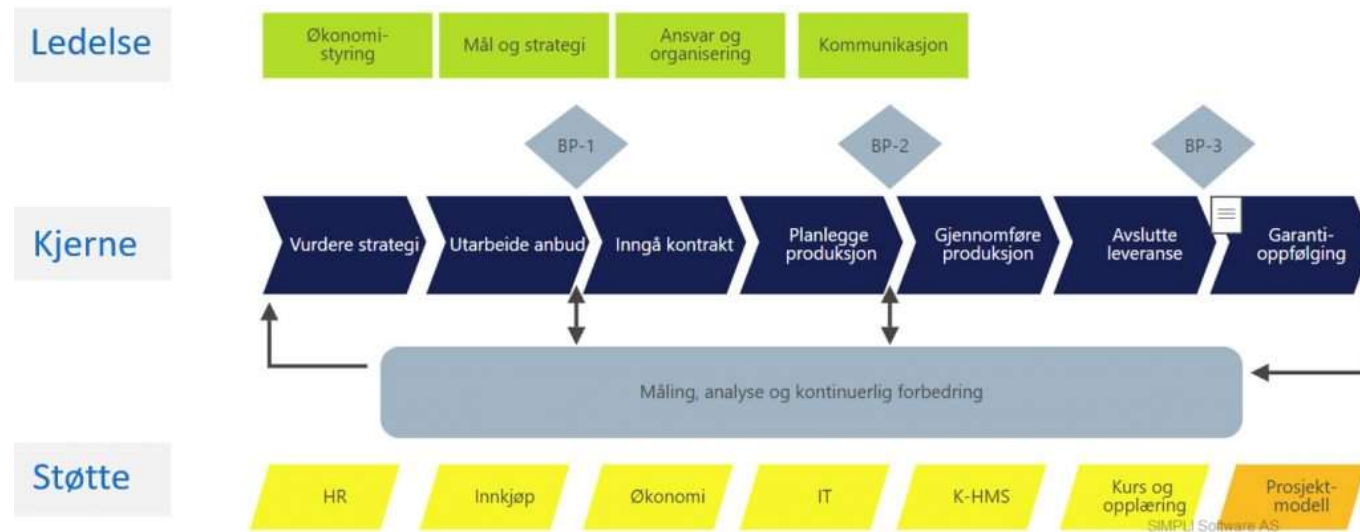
Ledelse

Økonomistyring

Mål og strategi

Ansvar og organisering

Kommunikasjon

BP-1

BP-2

BP-3

Kjerne

Vurdere strategi

Utarbeide anbud

Inngå kontrakt

Planlegge produksjon

Gjennomføre produksjon

Avslutte leveranse

Garantioppfølging

Måling, analyse og kontinuerlig forbedring

Støtte

HR

Innkjøp

Økonomi

IT

K-HMS

Kurs og opplæring

Prosjektmodell

SIMPLI Software AS